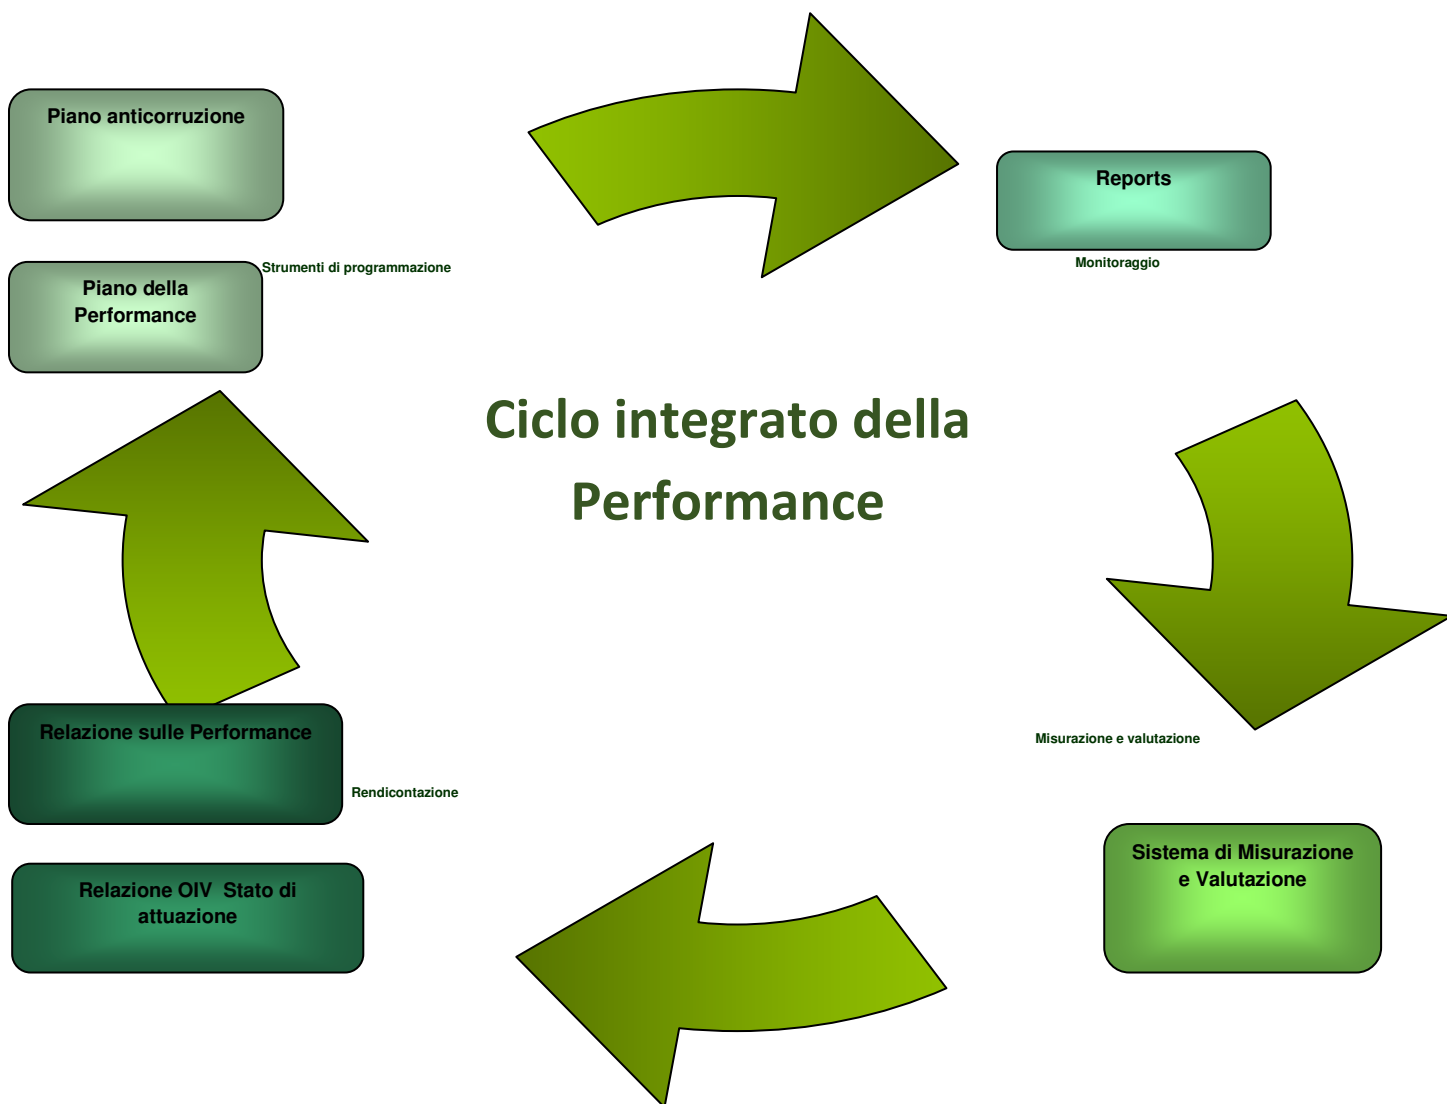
Piano anticorruzione

Piano della Performance

Strumenti di programmazione

Reports

Monitoraggio

Ciclo integrato della Performance

Misurazione e valutazione

Sistema di Misurazione e Valutazione

Relazione sulle Performance

Rendicontazione

Relazione OIV Stato di attuazione